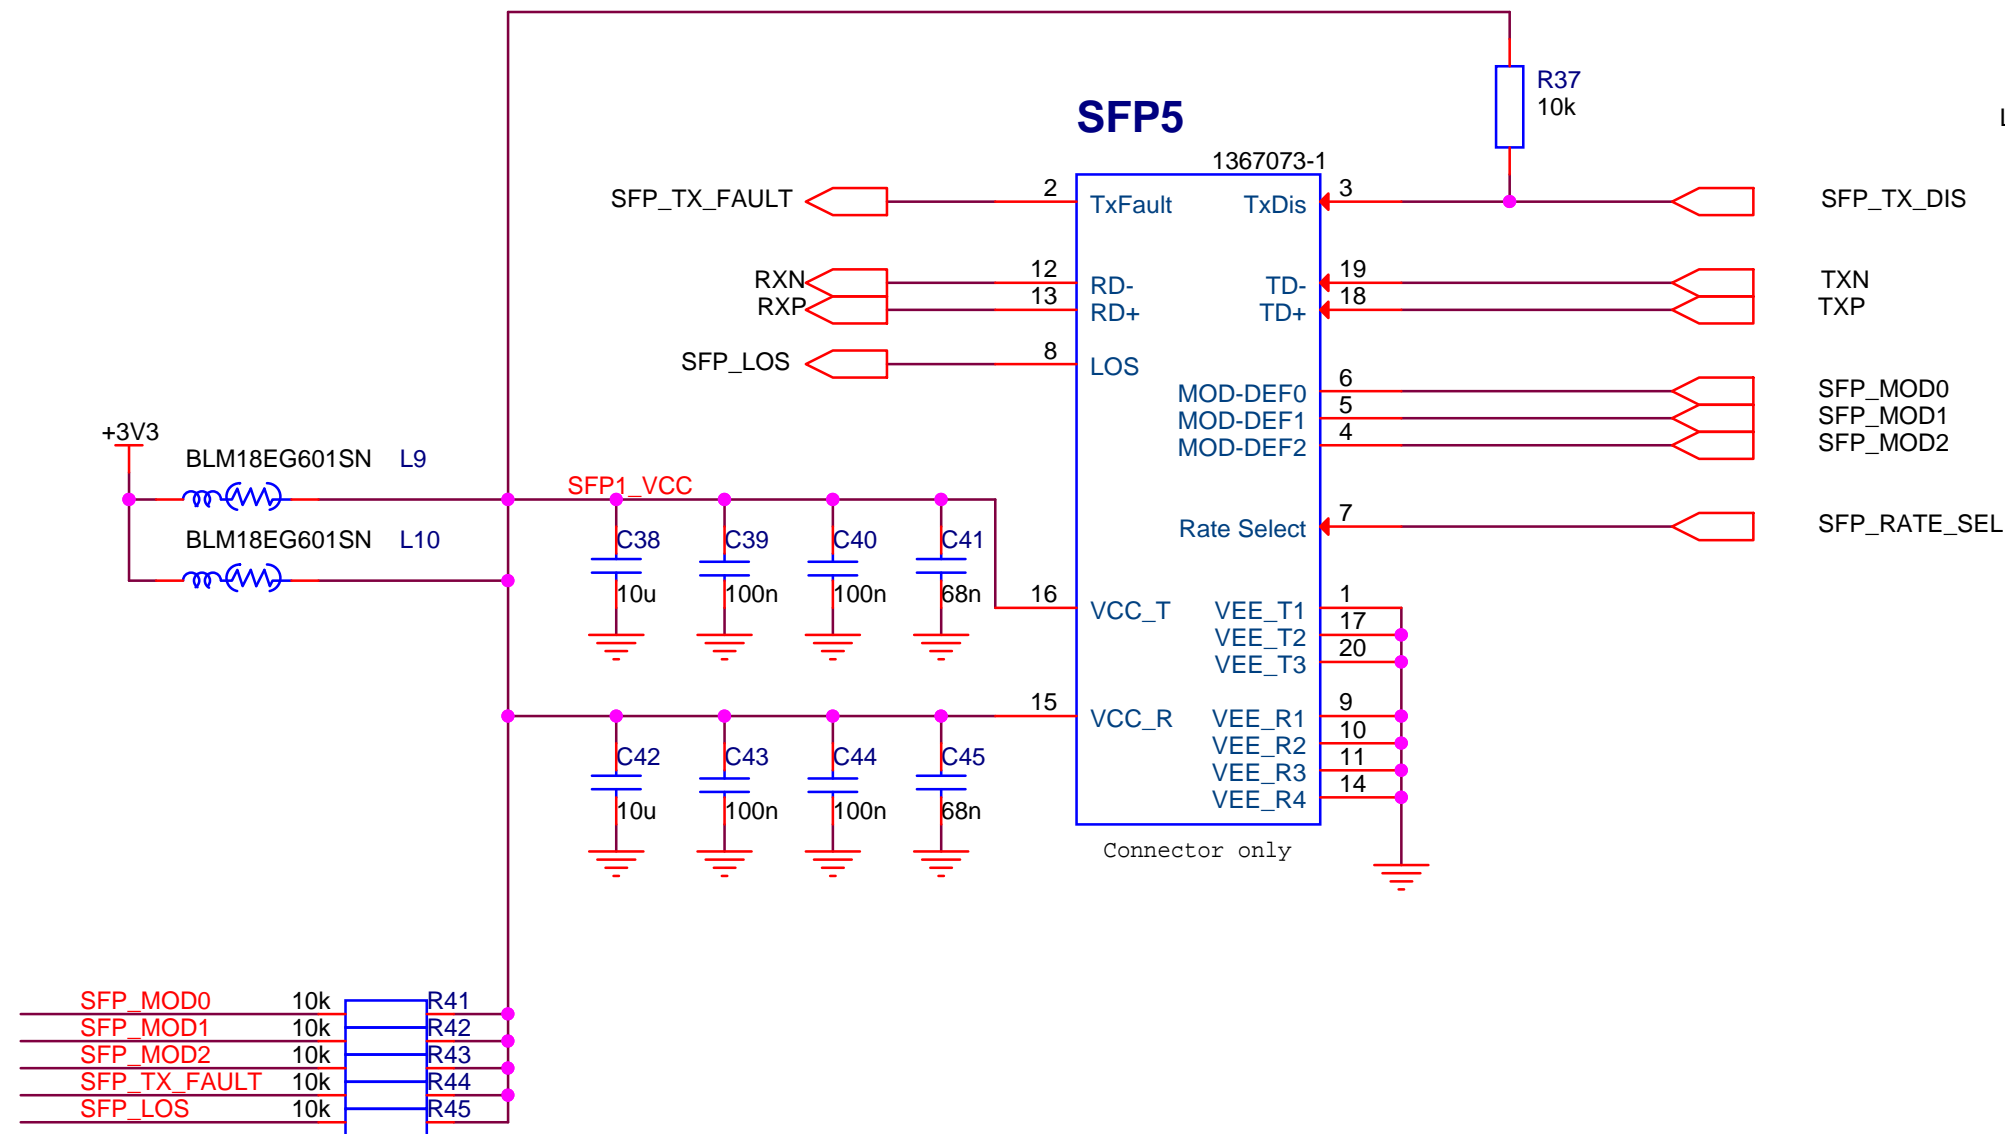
R37
10k

SFP5

1367073-1

SFP_TX_FAULT
2
TxFault
TxDis
3
SFP_TX_DIS

RXN
RXP
12
13
RD-
RD+
TD-
TD+
19
18
TXN
TXP

SFP_LOS
8
LOS
MOD-DEF0
MOD-DEF1
MOD-DEF2
6
5
4
SFP_MOD0
SFP_MOD1
SFP_MOD2

+3V3
BLM18EG601SN L9
SFP1_VCC
BLM18EG601SN L10

Rate Select
7
SFP_RATE_SEL

C38
10u
C39
100n
C40
100n
C41
68n
16
VCC_T
VEE_T1
VEE_T2
VEE_T3
1
17
20

15
VCC_R
VEE_R1
VEE_R2
VEE_R3
VEE_R4
9
10
11
14

C42
10u
C43
100n
C44
100n
C45
68n

Connector only

SFP_MOD0 10k R41
SFP_MOD1 10k R42
SFP_MOD2 10k R43
SFP_TX_FAULT 10k R44
SFP_LOS 10k R45